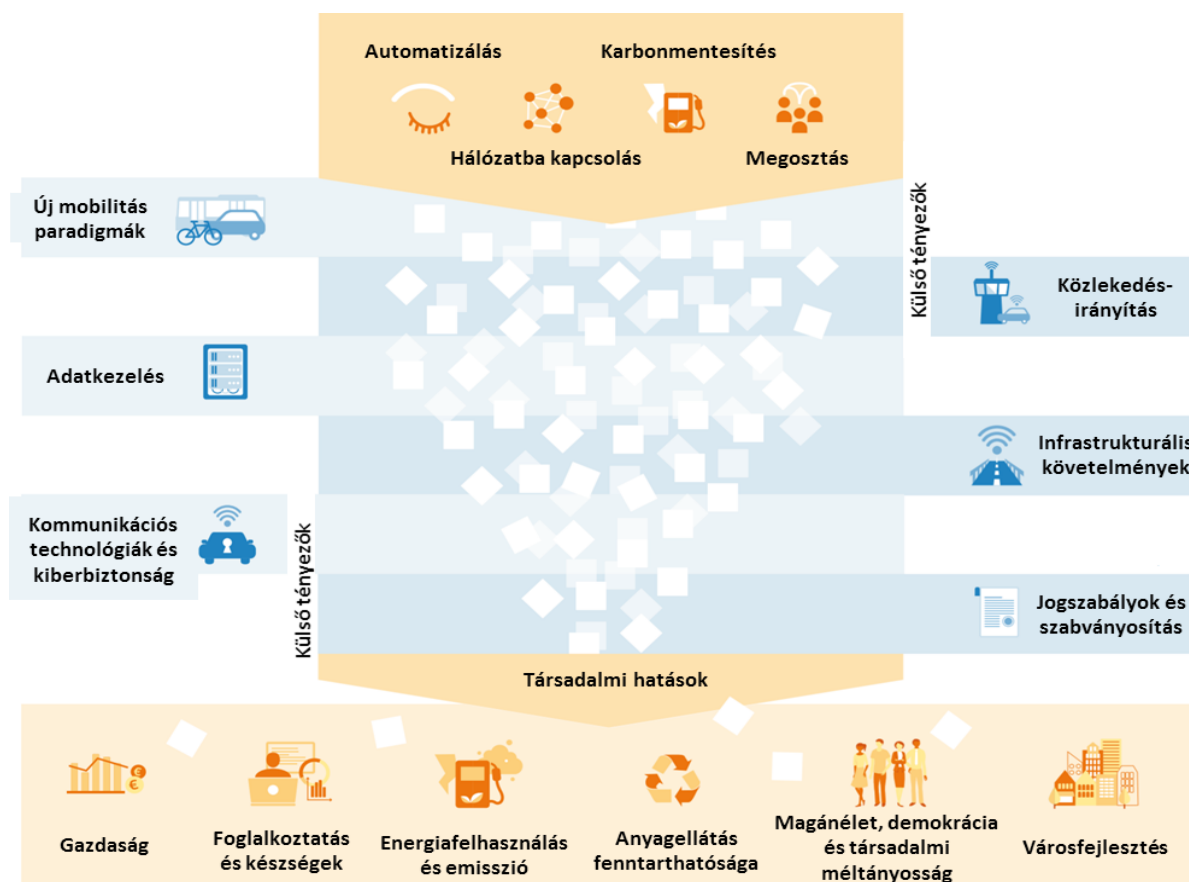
Automatizálás
Karbonmentesítés
Hálózatba kapcsolás
Megosztás

Új mobilitás paradigmák

Külső tényezők

Közlekedés-irányítás

Adatkezelés

Infrastrukturális követelmények

Kommunikációs technológiák és kiberbiztonság

Külső tényezők

Jogszabályok és szabványosítás

Társadalmi hatások

Gazdaság
Foglalkoztatás és készségek
Energiafelhasználás és emisszió
Anyagellátás fenntarthatósága
Magánélet, demokrácia és társadalmi méltányosság
Városfejlesztés